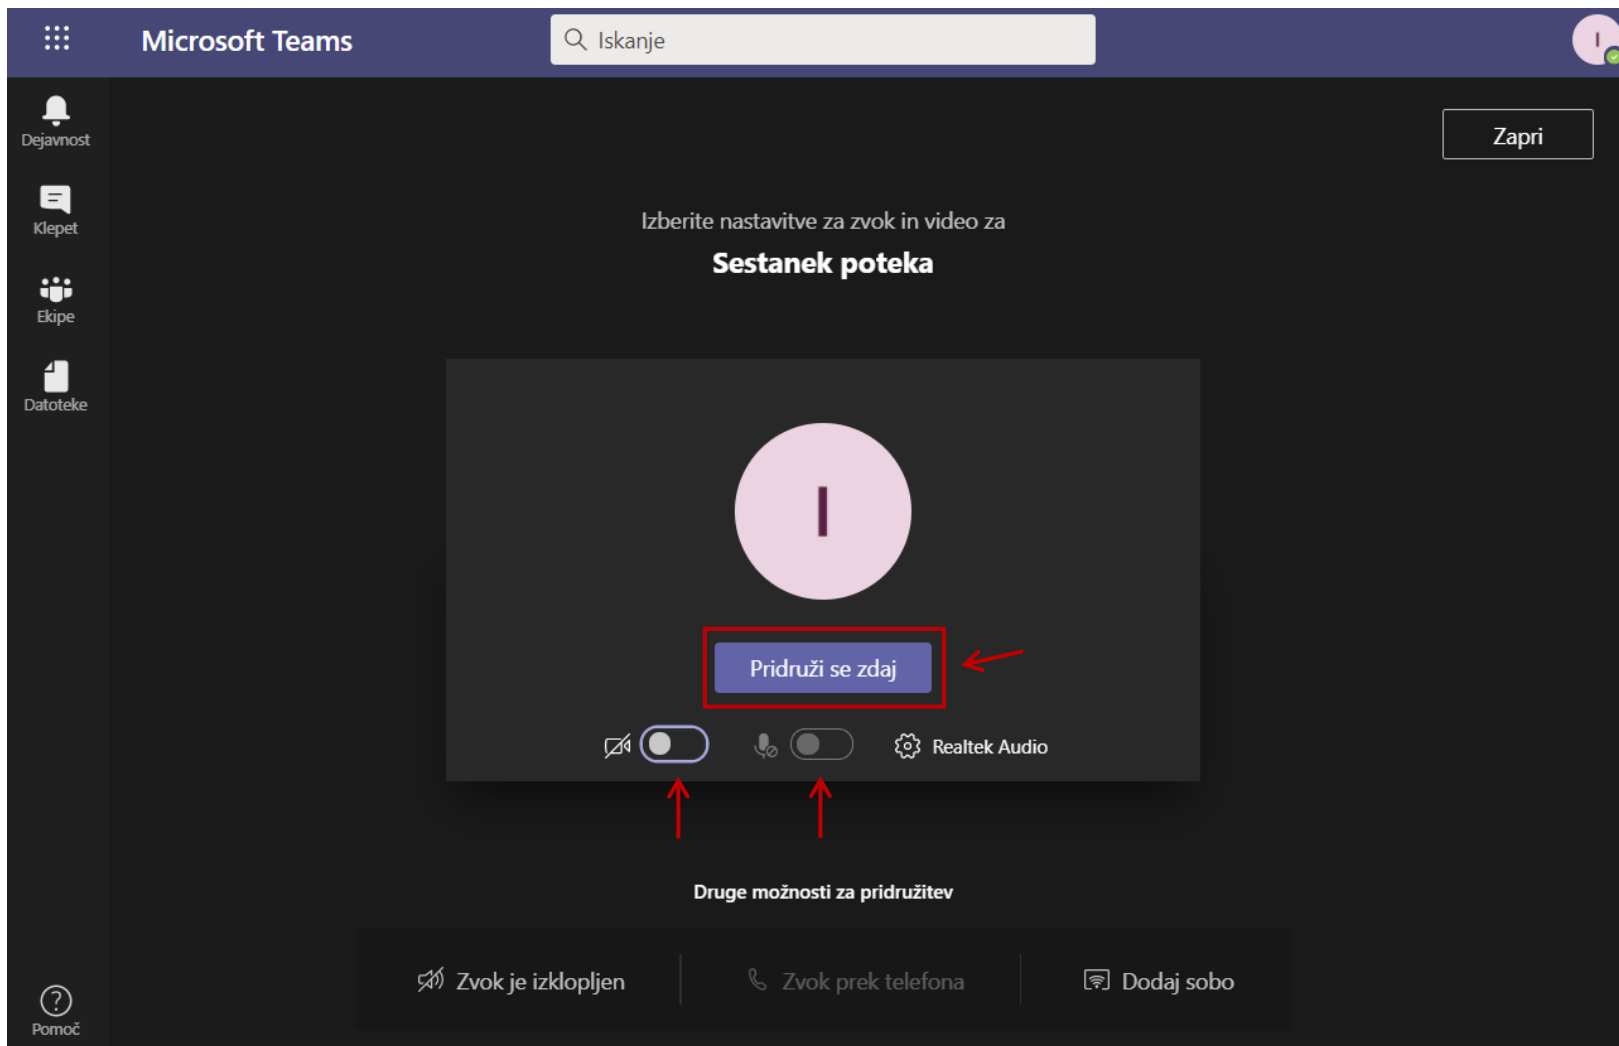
Microsoft Teams

Iskanje

I

Dejavnost

Klepet

Ekipe

Datoteke

Pomoč

Zapri

Izberite nastavitve za zvok in video za

Sestanek poteka

I

Pridruži se zdaj

Realtek Audio

Druge možnosti za pridružitev

Zvok je izklopljen

Zvok prek telefona

Dodaj sobo